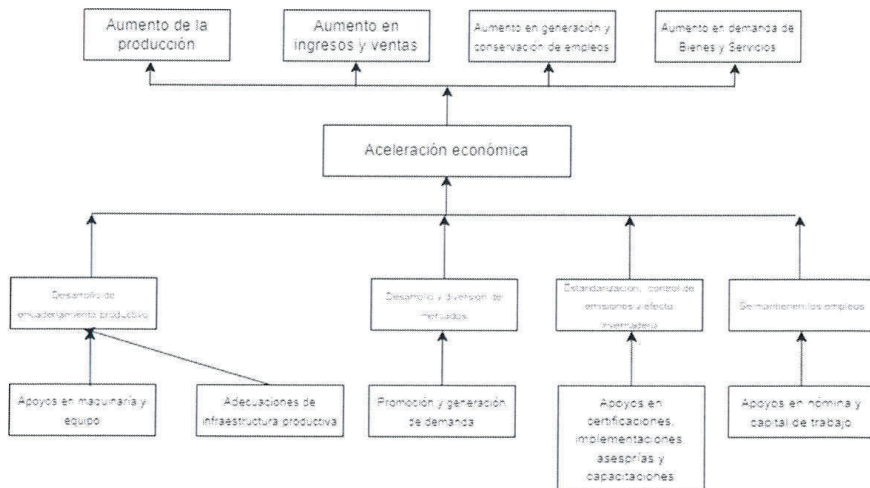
Aumento de la producción

Aumento en ingresos y ventas

Aumento en generación y conservación de empleos

Aumento en demanda de Bienes y Servicios

Aceleración económica

Desarrollo de encadenamiento productivo

Desarrollo y diversión de mercados

Estandarización, control de emisiones y efecto invernadero

Se mantienen los empleos

Apoyos en maquinaria y equipo

Adecuaciones de infraestructura productiva

Promoción y generación de demanda

Apoyos en certificaciones, implementaciones, asesorías y capacitaciones

Apoyos en nómina y capital de trabajo